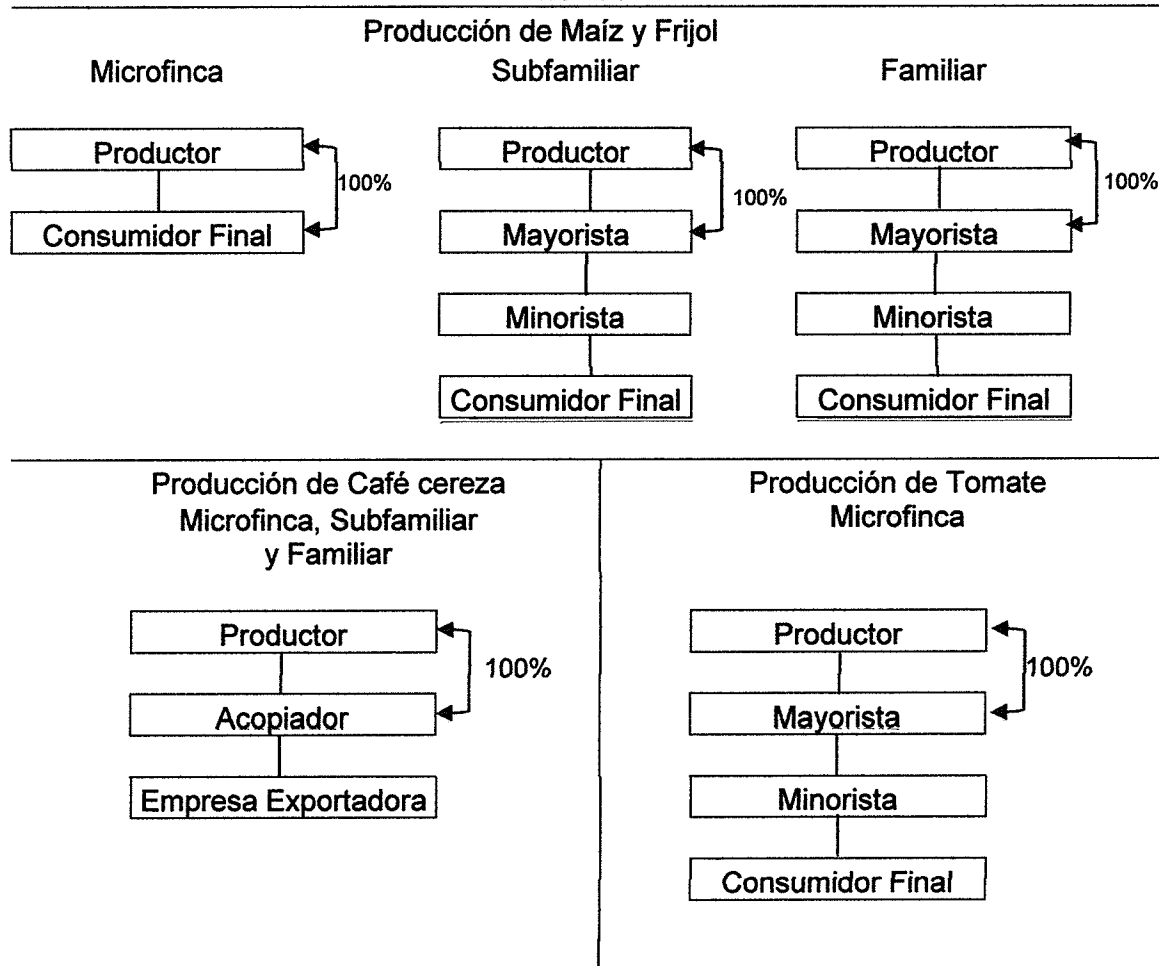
Producción de Maíz y Frijol

Microfinca

Productor

100%

Consumidor Final

Subfamiliar

Productor

100%

Mayorista

Minorista

Consumidor Final

Familiar

Productor

100%

Mayorista

Minorista

Consumidor Final

Producción de Café cereza
Microfinca, Subfamiliar
y Familiar

Productor

100%

Acopiador

Empresa Exportadora

Producción de Tomate
Microfinca

Productor

100%

Mayorista

Minorista

Consumidor Final